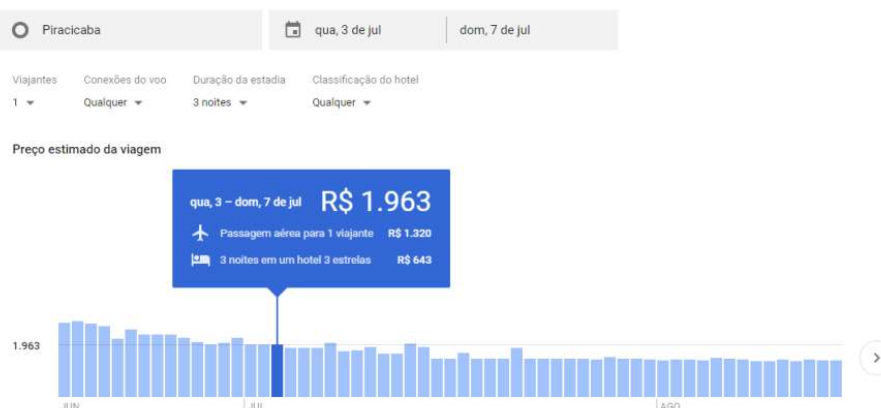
Piracicaba

qua, 3 de jul

dom, 7 de jul

Viajantes
1

Conexões do voo
Qualquer

Duração da estadia
3 noites

Classificação do hotel
Qualquer

Preço estimado da viagem

qua, 3 – dom, 7 de jul R$ 1.963

Passagem aérea para 1 viajante R$ 1.320

3 noites em um hotel 3 estrelas R$ 643

1.963

JUN

JUL

AGO